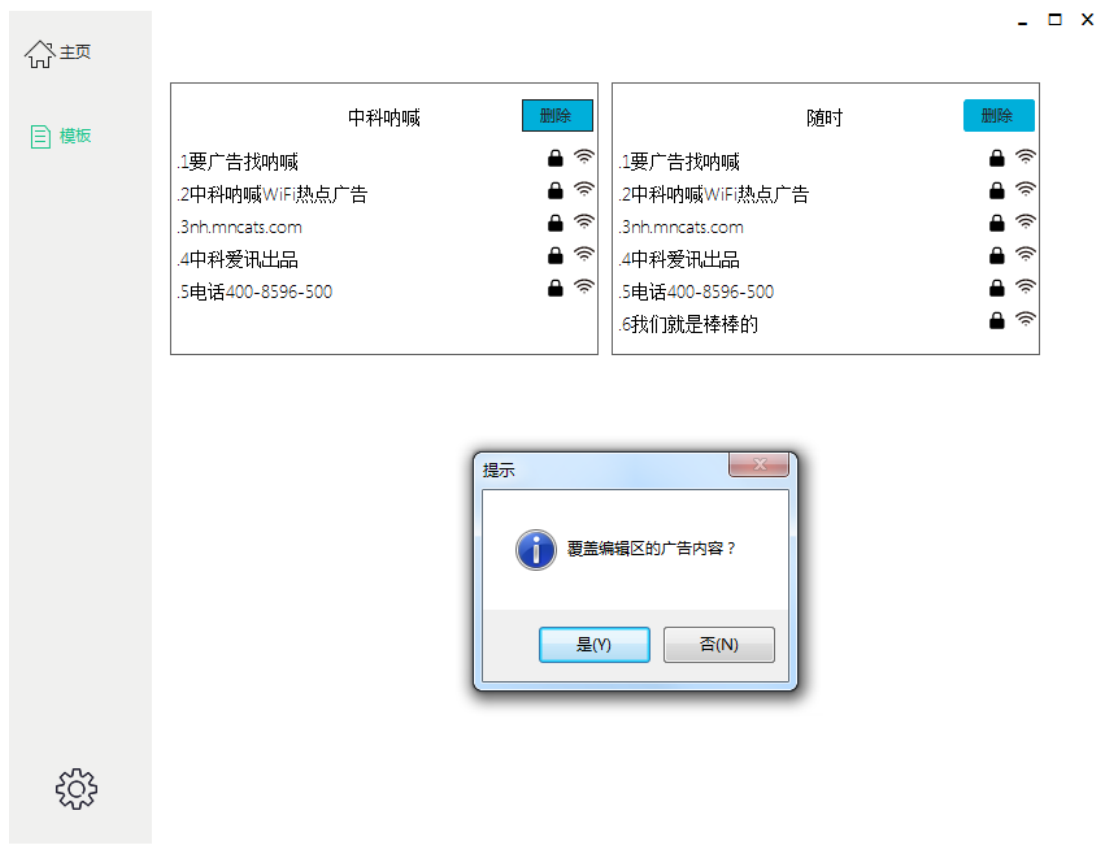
主页

模板

中科呐喊 删除

.1要广告找呐喊
.2中科呐喊WiFi热点广告
.3nh.mncats.com
.4中科爱讯出品
.5电话400-8596-500

随时 删除

.1要广告找呐喊
.2中科呐喊WiFi热点广告
.3nh.mncats.com
.4中科爱讯出品
.5电话400-8596-500
.6我们就是棒棒的

提示

覆盖编辑区的广告内容？

是(Y) 否(N)